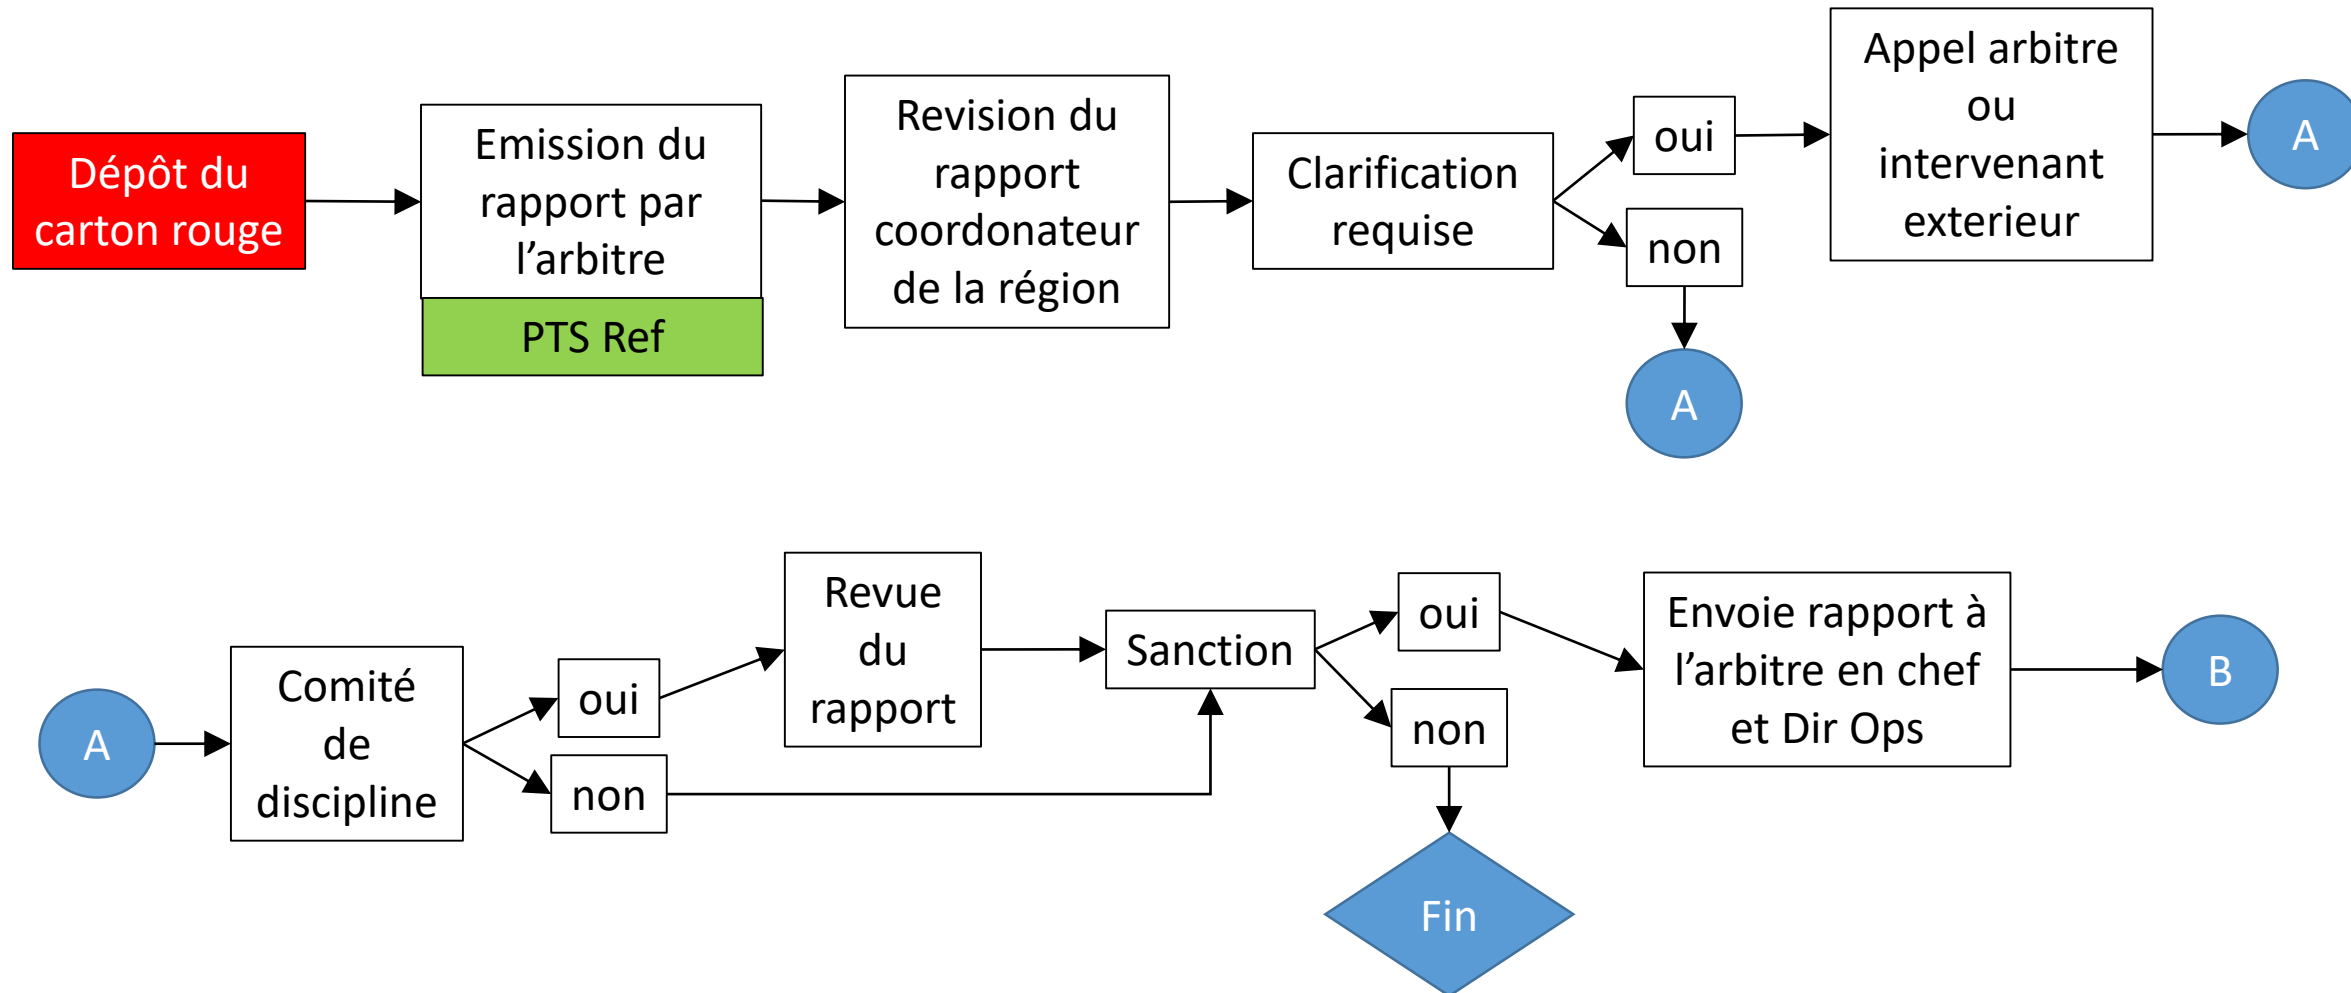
Dépôt du carton rouge

Emission du rapport par l'arbitre

PTS Ref

Revision du rapport coordonateur de la région

Clarification requise

oui

non

Appel arbitre ou intervenant exterieur

A

A

A

Comité de discipline

oui

non

Revue du rapport

Sanction

oui

non

Envoie rapport à l'arbitre en chef et Dir Ops

B

Fin